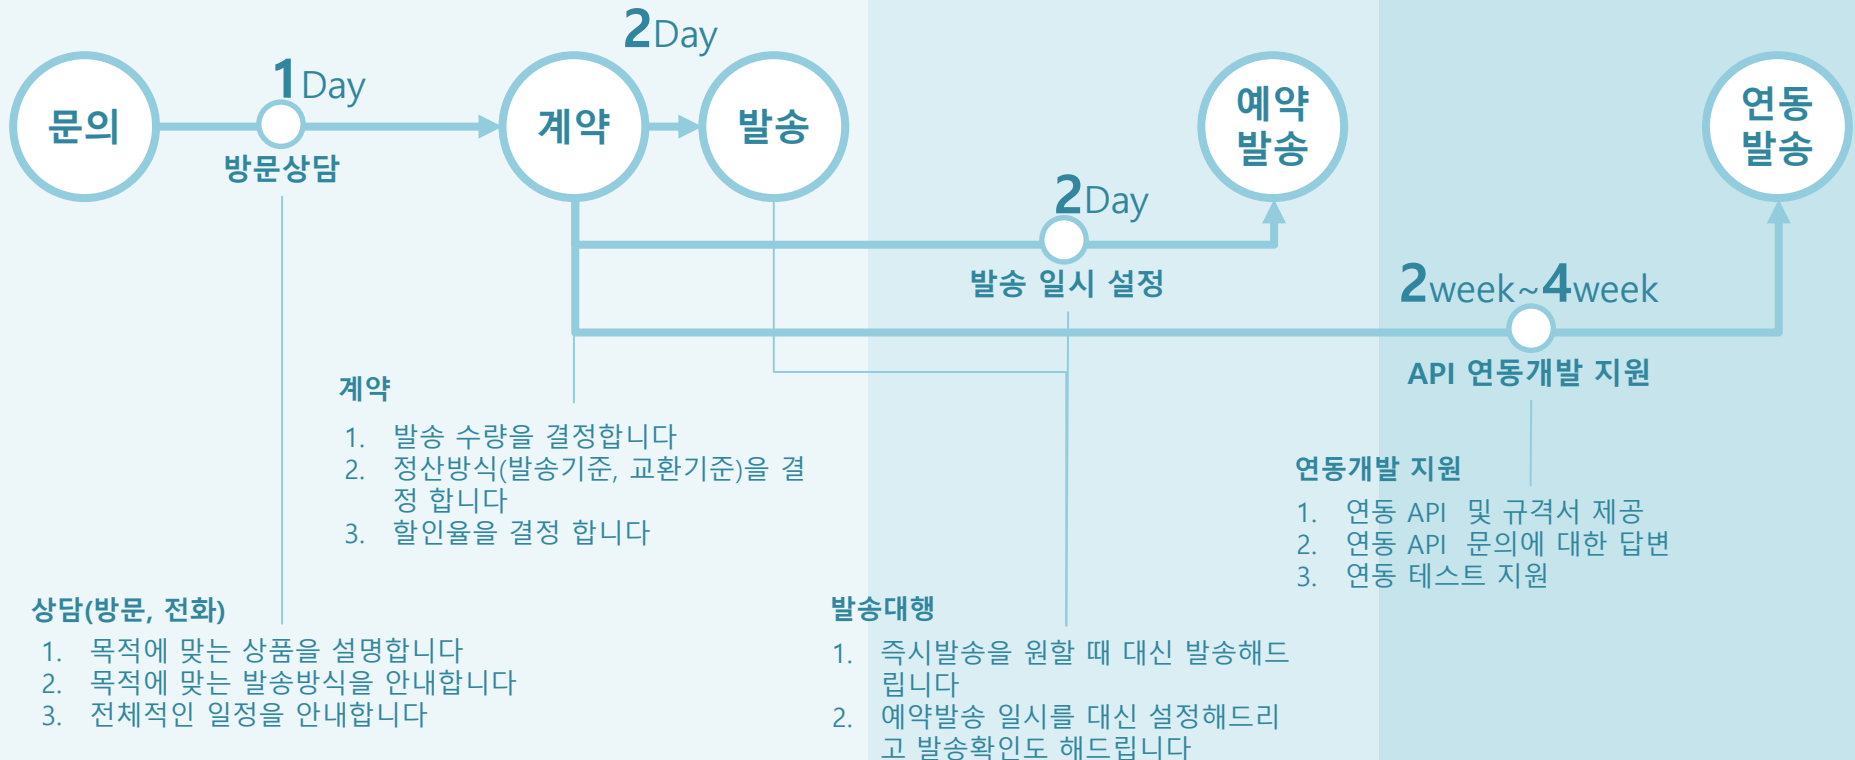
문의

1Day

방문상담

2Day

계약

발송

2Day

예약 발송

발송 일시 설정

연동 발송

2week~4week

API 연동개발 지원

계약

1. 발송 수량을 결정합니다
2. 정산방식(발송기준, 교환기준)을 결정 합니다
3. 할인율을 결정 합니다

연동개발 지원

1. 연동 API 및 규격서 제공
2. 연동 API 문의에 대한 답변
3. 연동 테스트 지원

상담(방문, 전화)

1. 목적에 맞는 상품을 설명합니다
2. 목적에 맞는 발송방식을 안내합니다
3. 전체적인 일정을 안내합니다

발송대행

1. 즉시발송을 원할 때 대신 발송해드립니다
2. 예약발송 일시를 대신 설정해드리고 발송확인도 해드립니다